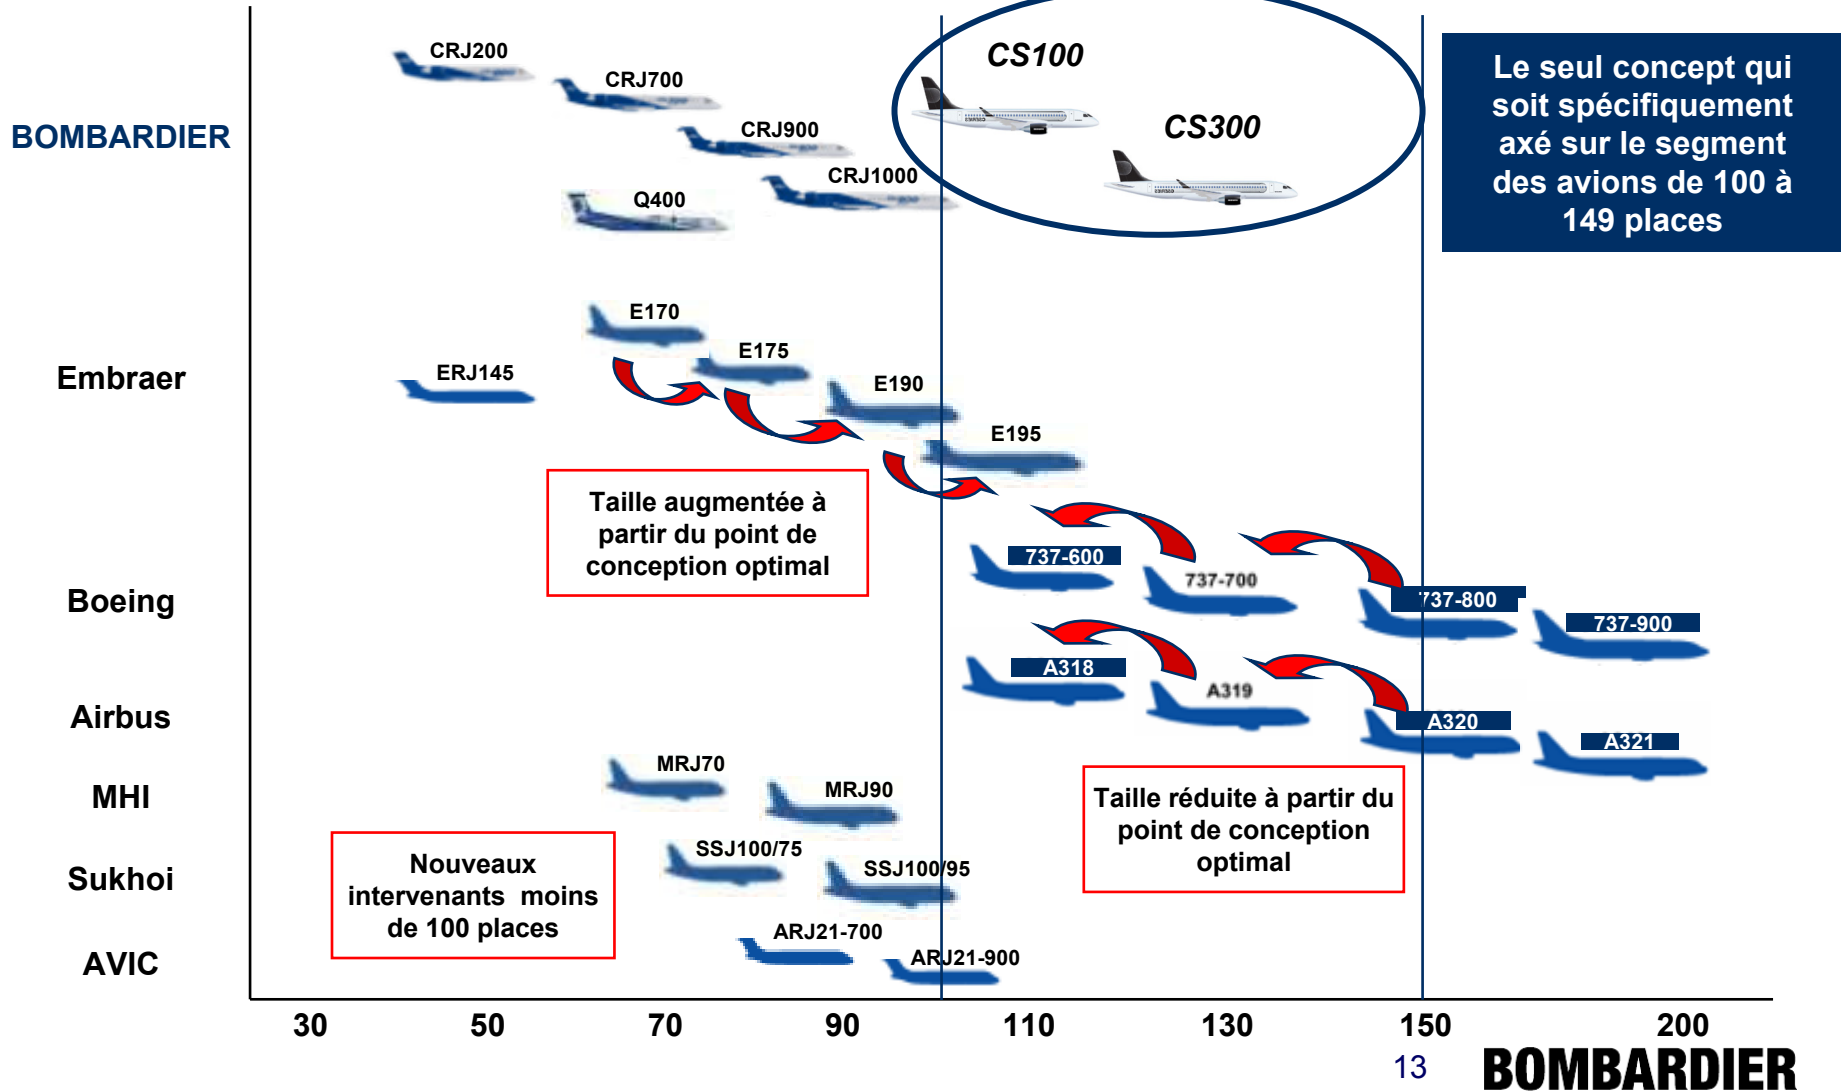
BOMBARDIER

Embraer

Boeing

Airbus

MHI

Sukhoi

AVIC

CRJ200

CRJ700

CRJ900

CRJ1000

Q400

CS100

CS300

Le seul concept qui soit spécifiquement axé sur le segment des avions de 100 à 149 places

E170

E175

ERJ145

E190

E195

Taille augmentée à partir du point de conception optimal

737-600

737-700

737-800

737-900

A318

A319

A320

A321

MRJ70

MRJ90

Taille réduite à partir du point de conception optimal

Nouveaux intervenants moins de 100 places

SSJ100/75

SSJ100/95

ARJ21-700

ARJ21-900

30 50 70 90 110 130 150 200

13

BOMBARDIER